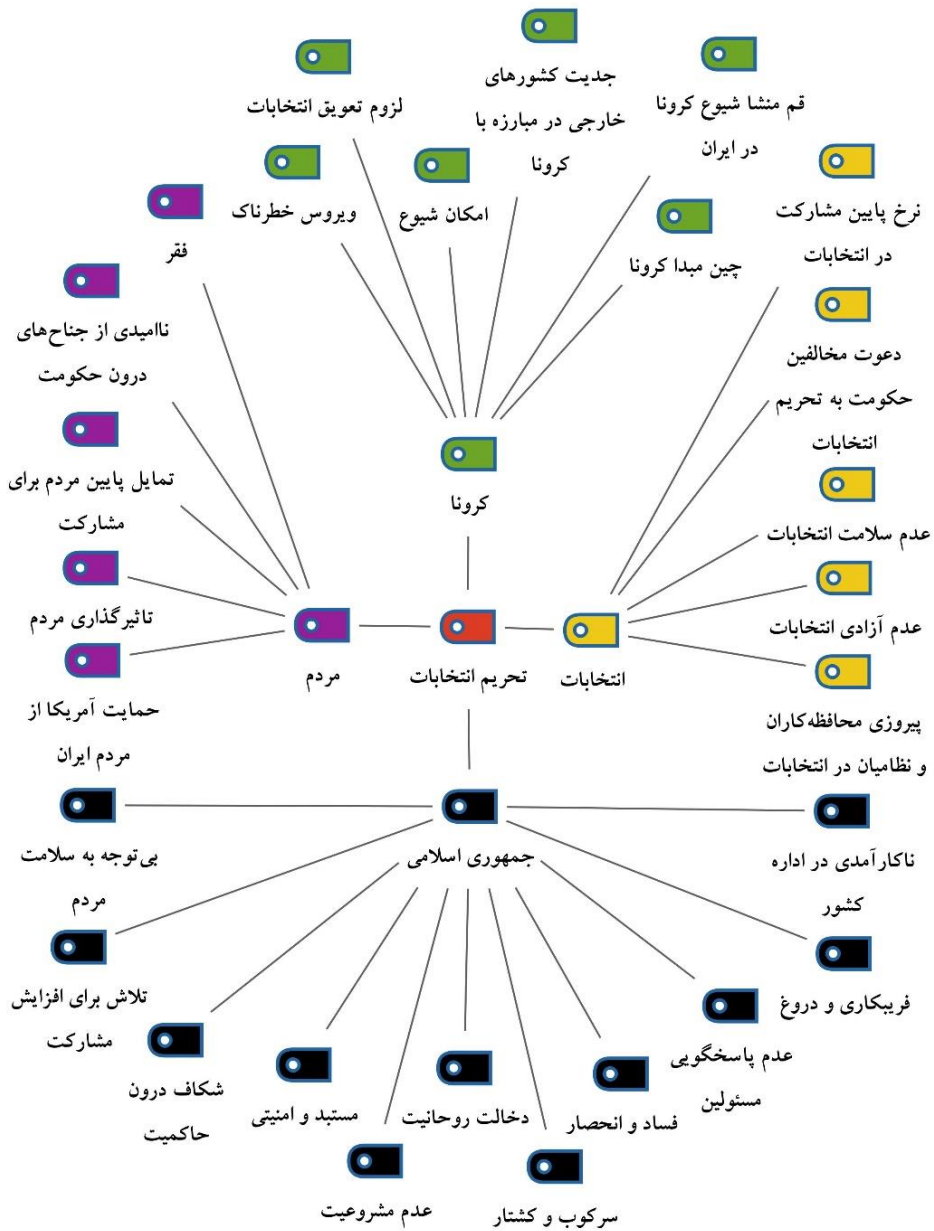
جدیت کشورهای خارجی در مبارزه با کرونا

لزوم تعویق انتخابات

قم منشا شیوع کرونا در ایران

ویروس خطرناک

امکان شیوع

چین مبدا کرونا

نرخ پایین مشارکت در انتخابات

فقر

ناامیدی از جناح‌های درون حکومت

دعوت مخالفین حکومت به تحریم انتخابات

کرونا

تمایل پایین مردم برای مشارکت

عدم سلامت انتخابات

تاثیرگذاری مردم

عدم آزادی انتخابات

مردم

تحریم انتخابات

انتخابات

حمایت آمریکا از مردم ایران

پیروزی محافظه‌کاران و نظامیان در انتخابات

بی‌توجه به سلامت مردم

جمهوری اسلامی

ناکارآمدی در اداره کشور

تلاش برای افزایش مشارکت

فریبکاری و دروغ

شکاف درون حاکمیت

عدم پاسخگویی مسئولین

مستبد و امنیتی

دخالت روحانیت

فساد و انحصار

عدم مشروعیت

سرکوب و کشتار